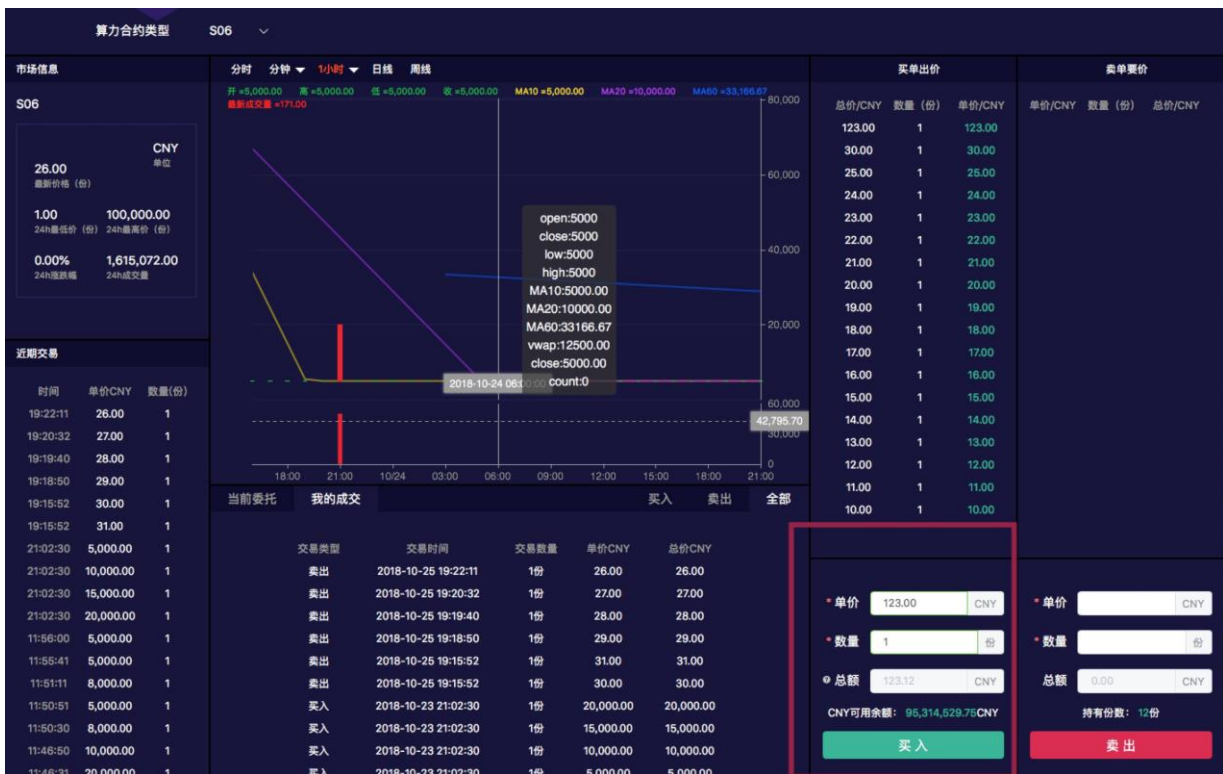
算力合约类型 S06

市场信息

S06

CNY
单位

26.00
最新价格（份）

1.00
24h最低价（份）

100,000.00
24h最高价（份）

0.00%
24h涨跌幅

1,615,072.00
24h成交量

近期交易

| 时间 | 单价CNY | 数量(份) |
|---|---|---|
| 19:22:11 | 26.00 | 1 |
| 19:20:32 | 27.00 | 1 |
| 19:19:40 | 28.00 | 1 |
| 19:18:50 | 29.00 | 1 |
| 19:15:52 | 30.00 | 1 |
| 19:15:52 | 31.00 | 1 |
| 21:02:30 | 5,000.00 | 1 |
| 21:02:30 | 10,000.00 | 1 |
| 21:02:30 | 15,000.00 | 1 |
| 21:02:30 | 20,000.00 | 1 |
| 11:56:00 | 5,000.00 | 1 |
| 11:55:41 | 5,000.00 | 1 |
| 11:51:11 | 8,000.00 | 1 |
| 11:50:51 | 5,000.00 | 1 |
| 11:50:30 | 8,000.00 | 1 |
| 11:46:50 | 10,000.00 | 1 |
| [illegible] | 20,000.00 | 1 |

分时 分钟 1小时 日线 周线

开 =5,000.00 高 =5,000.00 低 =5,000.00 收 =5,000.00 MA10 =5,000.00 MA20 =10,000.00 MA60 =33,166.67
最新成交量 =171.00

80,000
60,000
40,000
20,000
60,000
30,000
0
42,795.70

open:5000
close:5000
low:5000
high:5000
MA10:5000.00
MA20:10000.00
MA60:33166.67
vwap:12500.00
close:5000.00
count:0

2018-10-24 06:00:00

18:00 21:00 10/24 03:00 06:00 09:00 12:00 15:00 18:00 21:00

当前委托 我的成交 买入 卖出 全部

| 交易类型 | 交易时间 | 交易数量 | 单价CNY | 总价CNY |
|---|---|---|---|---|
| 卖出 | 2018-10-25 19:22:11 | 1份 | 26.00 | 26.00 |
| 卖出 | 2018-10-25 19:20:32 | 1份 | 27.00 | 27.00 |
| 卖出 | 2018-10-25 19:19:40 | 1份 | 28.00 | 28.00 |
| 卖出 | 2018-10-25 19:18:50 | 1份 | 29.00 | 29.00 |
| 卖出 | 2018-10-25 19:15:52 | 1份 | 31.00 | 31.00 |
| 卖出 | 2018-10-25 19:15:52 | 1份 | 30.00 | 30.00 |
| 买入 | 2018-10-23 21:02:30 | 1份 | 20,000.00 | 20,000.00 |
| 买入 | 2018-10-23 21:02:30 | 1份 | 15,000.00 | 15,000.00 |
| 买入 | 2018-10-23 21:02:30 | 1份 | 10,000.00 | 10,000.00 |
| 买入 | 2018-10-23 21:02:30 | 1份 | 5,000.00 | 5,000.00 |

买单出价

| 总价/CNY | 数量（份） | 单价/CNY |
|---|---|---|
| 123.00 | 1 | 123.00 |
| 30.00 | 1 | 30.00 |
| 25.00 | 1 | 25.00 |
| 24.00 | 1 | 24.00 |
| 23.00 | 1 | 23.00 |
| 22.00 | 1 | 22.00 |
| 21.00 | 1 | 21.00 |
| 20.00 | 1 | 20.00 |
| 19.00 | 1 | 19.00 |
| 18.00 | 1 | 18.00 |
| 17.00 | 1 | 17.00 |
| 16.00 | 1 | 16.00 |
| 15.00 | 1 | 15.00 |
| 14.00 | 1 | 14.00 |
| 13.00 | 1 | 13.00 |
| 12.00 | 1 | 12.00 |
| 11.00 | 1 | 11.00 |
| 10.00 | 1 | 10.00 |

卖单要价

单价/CNY 数量（份） 总价/CNY

* 单价 123.00 CNY
* 数量 1 份
总额 123.12 CNY
CNY可用余额：95,314,529.75CNY
买入

* 单价 CNY
* 数量 份
总额 0.00 CNY
持有份数：12份
卖出